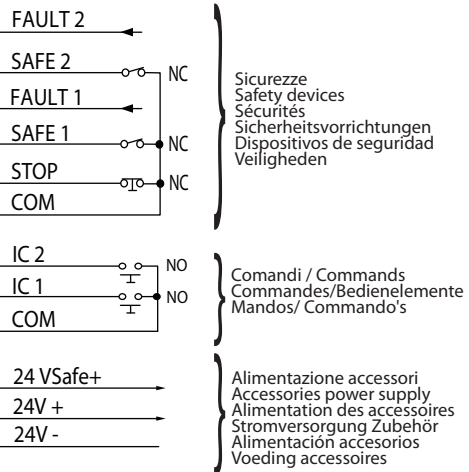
FAULT 2
SAFE 2
NC
FAULT 1
SAFE 1
NC
STOP
NC
COM

Sicurezze
Safety devices
Sécurités
Sicherheitsvorrichtungen
Dispositivos de seguridad
Veiligheden

IC 2
NO
IC 1
NO
COM

Comandi / Commands
Commandes/Bedienelemente
Mandos/ Commando's

24 VSafe+
24V +
24V -

Alimentazione accessori
Accessories power supply
Alimentation des accessoires
Stromversorgung Zubehör
Alimentación accesorios
Voeding accessoires